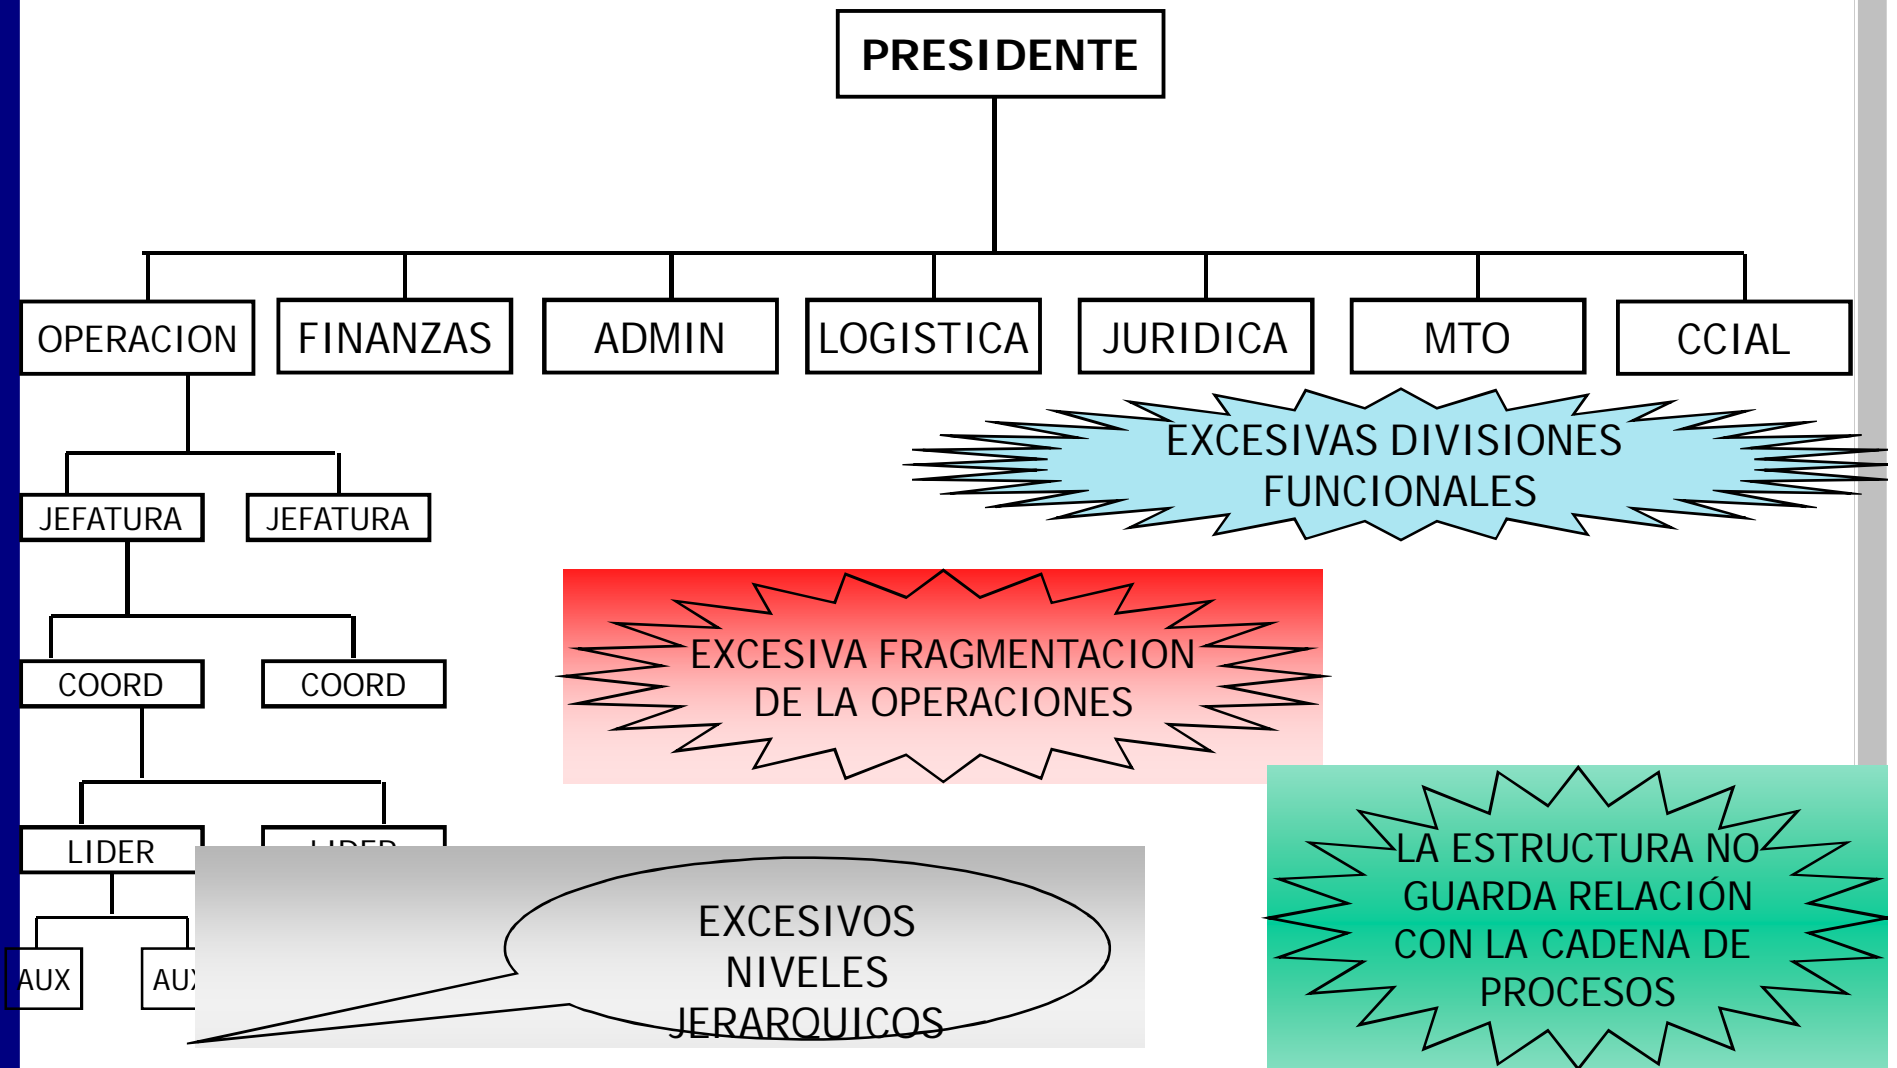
PRESIDENTE

OPERACION
FINANZAS
ADMIN
LOGISTICA
JURIDICA
MTO
CCIAL

EXCESIVAS DIVISIONES FUNCIONALES

JEFATURA
JEFATURA

EXCESIVA FRAGMENTACION DE LA OPERACIONES

COORD
COORD

LIDER
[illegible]

AUX
AU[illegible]

EXCESIVOS NIVELES JERARQUICOS

LA ESTRUCTURA NO GUARDA RELACIÓN CON LA CADENA DE PROCESOS